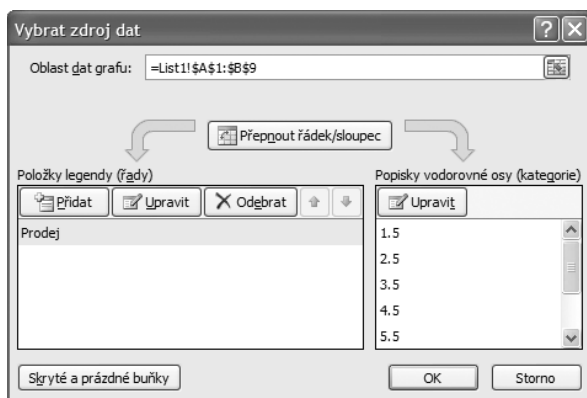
Vybrat zdroj dat

Oblast dat grafu: =List1!$A$1:$B$9

Přepnout řádek/sloupec

Položky legendy (řady)

Přidat

Upravit

Odebrat

Prodej

Popisky vodorovné osy (kategorie)

Upravit

1.5

2.5

3.5

4.5

5.5

Skryté a prázdné buňky

OK

Storno